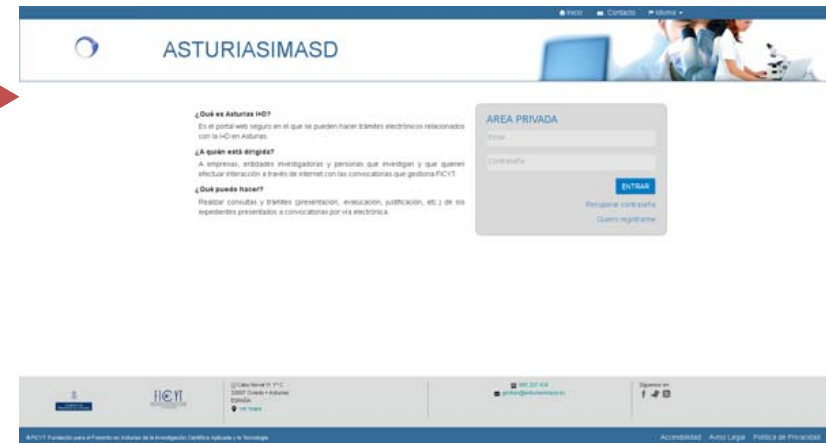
Inicio Contacto Idioma

ASTURIASIMASD

¿Qué es Asturias I+D?

Es el portal web seguro en el que se pueden hacer trámites electrónicos relacionados con la I+D en Asturias.

¿A quién está dirigida?

A empresas, entidades investigadoras y personas que investigan y que quieren efectuar interacción a través de internet con las convocatorias que gestiona FICYT.

¿Qué puede hacer?

Realizar consultas y trámites (presentación, evaluación, justificación, etc.) de sus expedientes presentados a convocatorias por vía electrónica.

AREA PRIVADA

Email

Contraseña

ENTRAR

Recuperar contraseña

Quiero registrarme

FICYT

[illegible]
33007 Oviedo • Asturias
ESPAÑA
Ver mapa

985 207 434
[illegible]@asturiasimasd.es

Síguenos en

©FICYT Fundación para el Fomento en Asturias de la Investigación Científica Aplicada y la Tecnología

Accesibilidad Aviso Legal Política de Privacidad